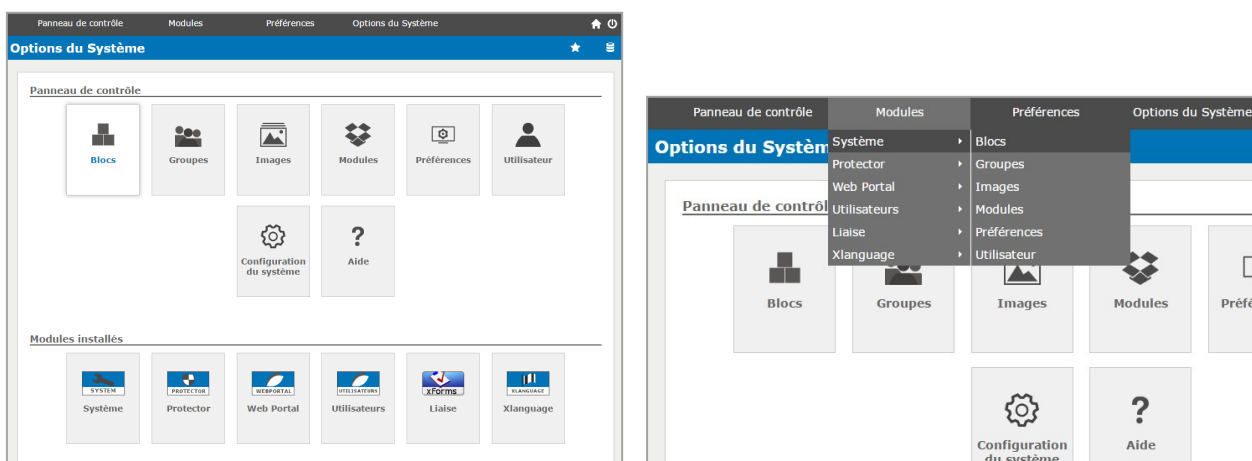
Panneau de contrôle Modules Préférences Options du Système

Options du Système

Panneau de contrôle

Blocs
Groupes
Images
Modules
Préférences
Utilisateur
Configuration du système
Aide

Modules installés

SYSTEM
Système
PROTECTOR
Protector
WEBPORTAL
Web Portal
UTILISATEURS
Utilisateurs
xForms
Liaise
XLANGUAGE
Xlanguage

Panneau de contrôle Modules Préférences Options du Systèm

Options du Systèm

Système
Protector
Web Portal
Utilisateurs
Liaise
Xlanguage

Blocs
Groupes
Images
Modules
Préférences
Utilisateur

Panneau de contrôl

Blocs
Groupes
Images
Modules
Préfé

Configuration du système
Aide